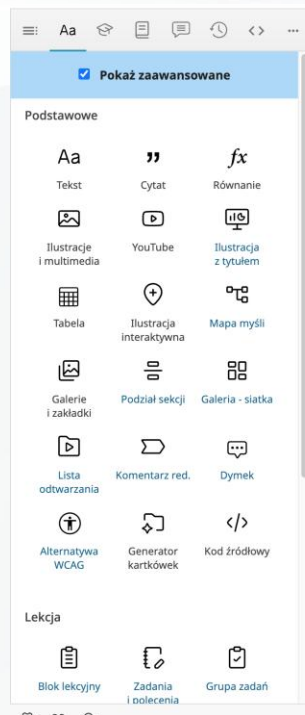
Aa

Pokaż zaawansowane

Podstawowe

Aa
Tekst

,,
Cytat

$fx$
Równanie

Ilustracje i multimedia

YouTube

Ilustracja z tytułem

Tabela

Ilustracja interaktywna

Mapa myśli

Galerie i zakładki

Podział sekcji

Galeria - siatka

Lista odtwarzania

Komentarz red.

Dymek

Alternatywa WCAG

Generator kartkówek

</>
Kod źródłowy

Lekcja

Blok lekcyjny

Zadania i polecenia

Grupa zadań